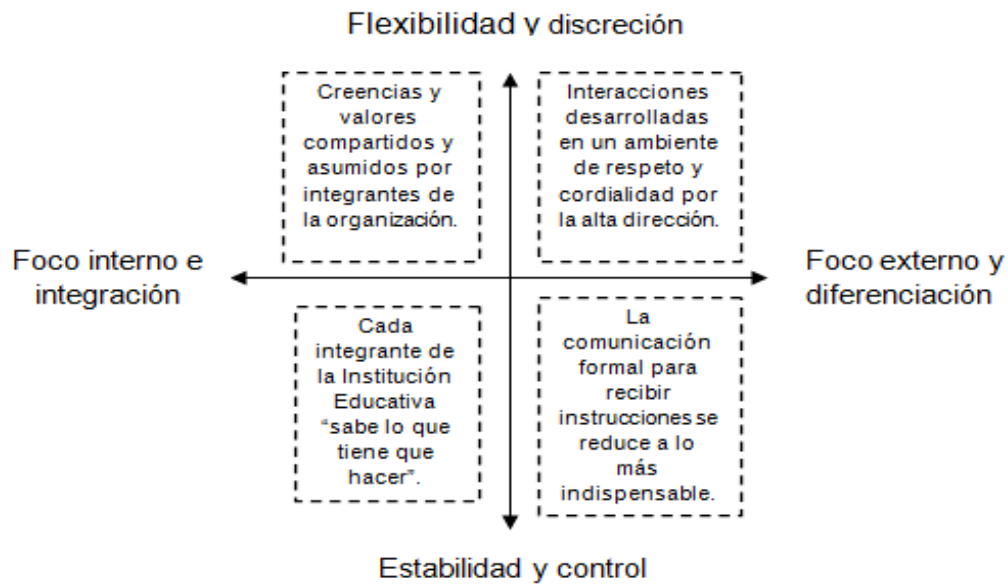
Flexibilidad y discreción

Creencias y valores compartidos y asumidos por integrantes de la organización.

Interacciones desarrolladas en un ambiente de respeto y cordialidad por la alta dirección.

Foco interno e integración

Foco externo y diferenciación

Cada integrante de la Institución Educativa "sabe lo que tiene que hacer".

La comunicación formal para recibir instruccionesse reduce a lo más indispensable.

Estabilidad y control